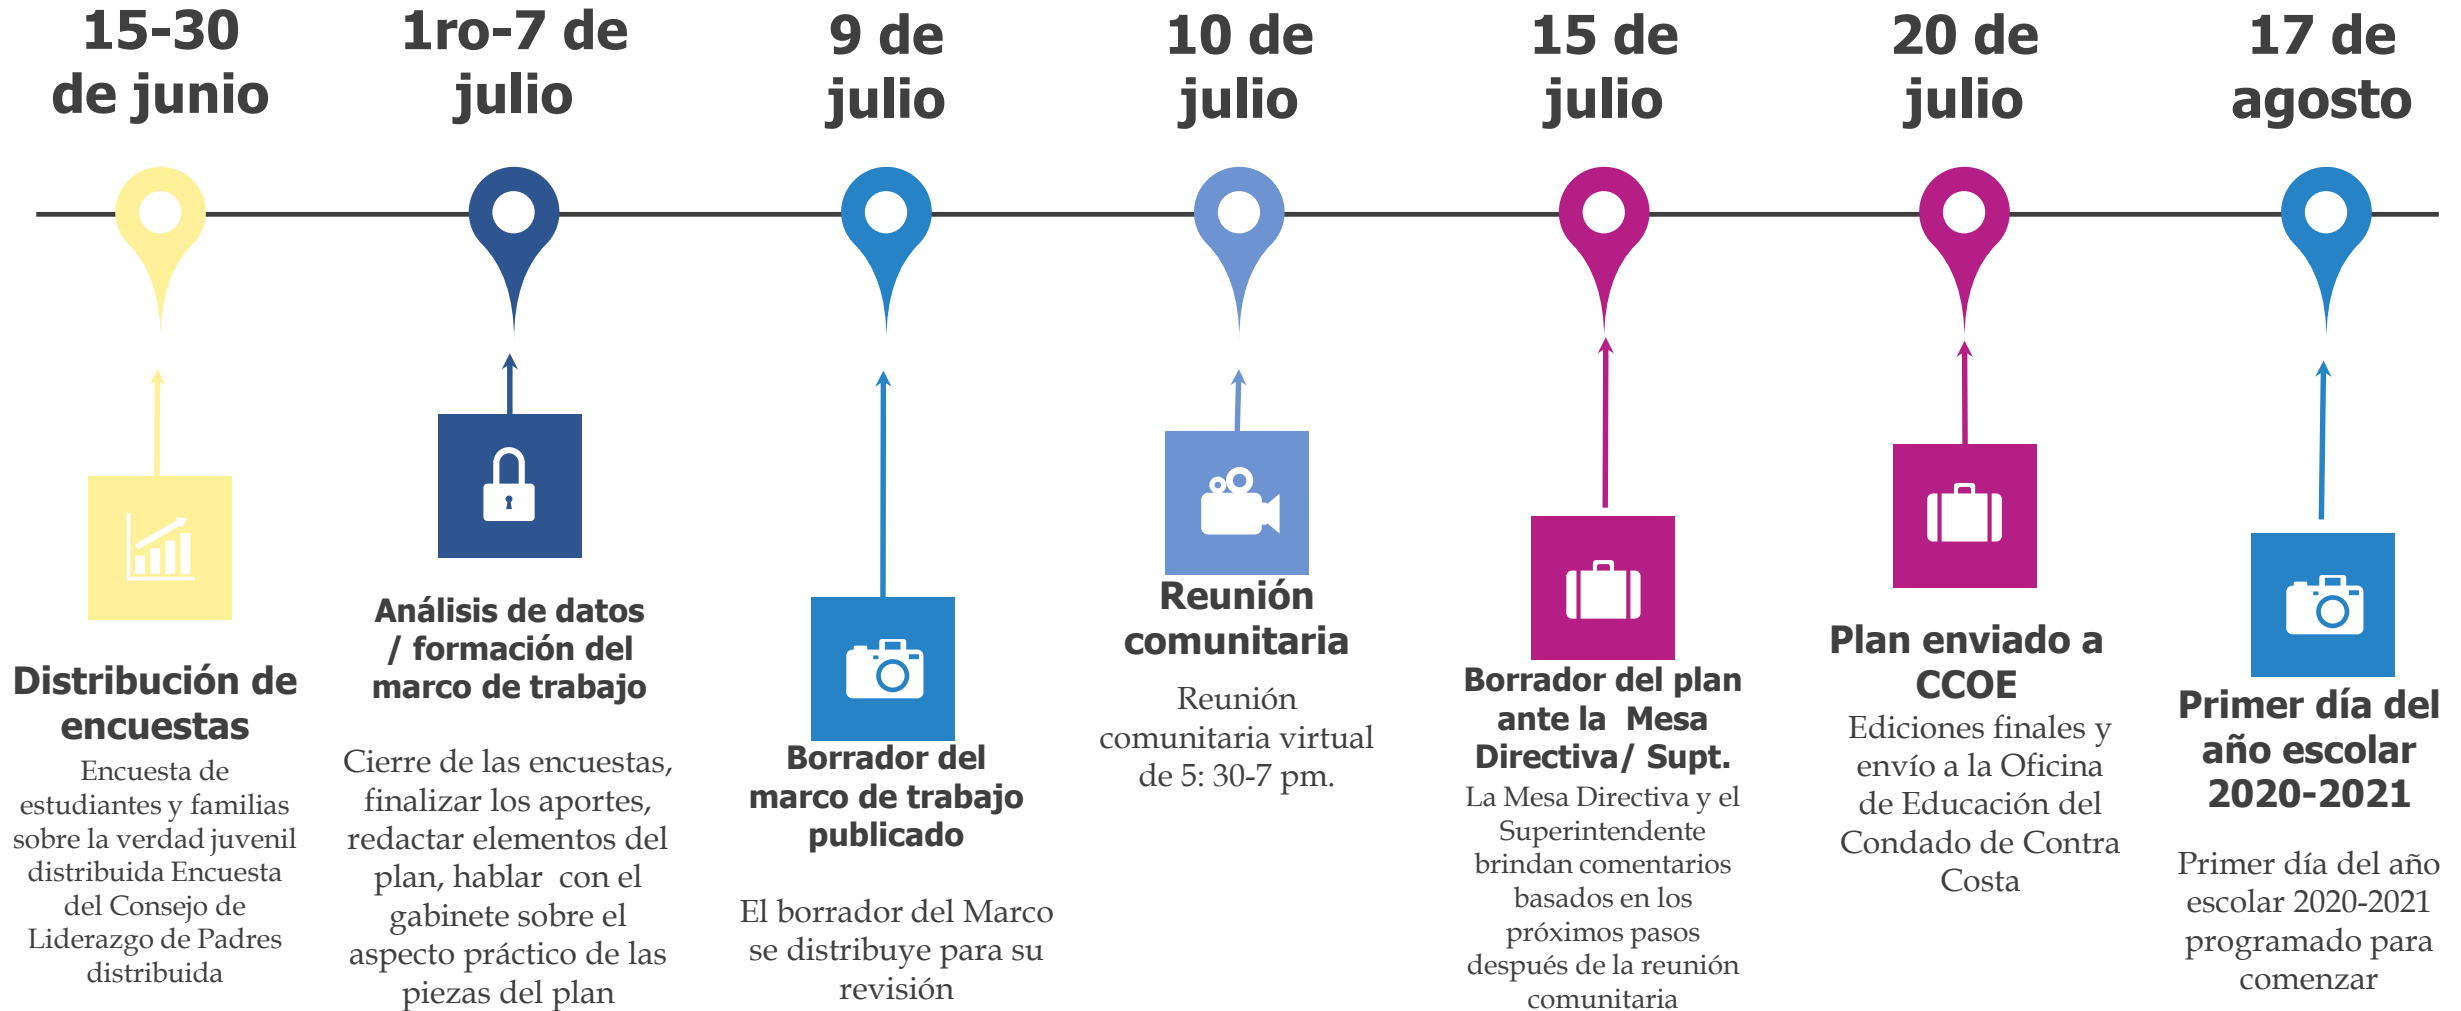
15-30 de junio

1ro-7 de julio

9 de julio

10 de julio

15 de julio

20 de julio

17 de agosto

Distribución de encuestas

Encuesta de estudiantes y familias sobre la verdad juvenil distribuida Encuesta del Consejo de Liderazgo de Padres distribuida

Análisis de datos / formación del marco de trabajo

Cierre de las encuestas, finalizar los aportes, redactar elementos del plan, hablar con el gabinete sobre el aspecto práctico de las piezas del plan

Borrador del marco de trabajo publicado

El borrador del Marco se distribuye para su revisión

Reunión comunitaria

Reunión comunitaria virtual de 5: 30-7 pm.

Borrador del plan ante la Mesa Directiva/ Supt.

La Mesa Directiva y el Superintendente brindan comentarios basados en los próximos pasos después de la reunión comunitaria

Plan enviado a CCOE

Ediciones finales y envío a la Oficina de Educación del Condado de Contra Costa

Primer día del año escolar 2020-2021

Primer día del año escolar 2020-2021 programado para comenzar